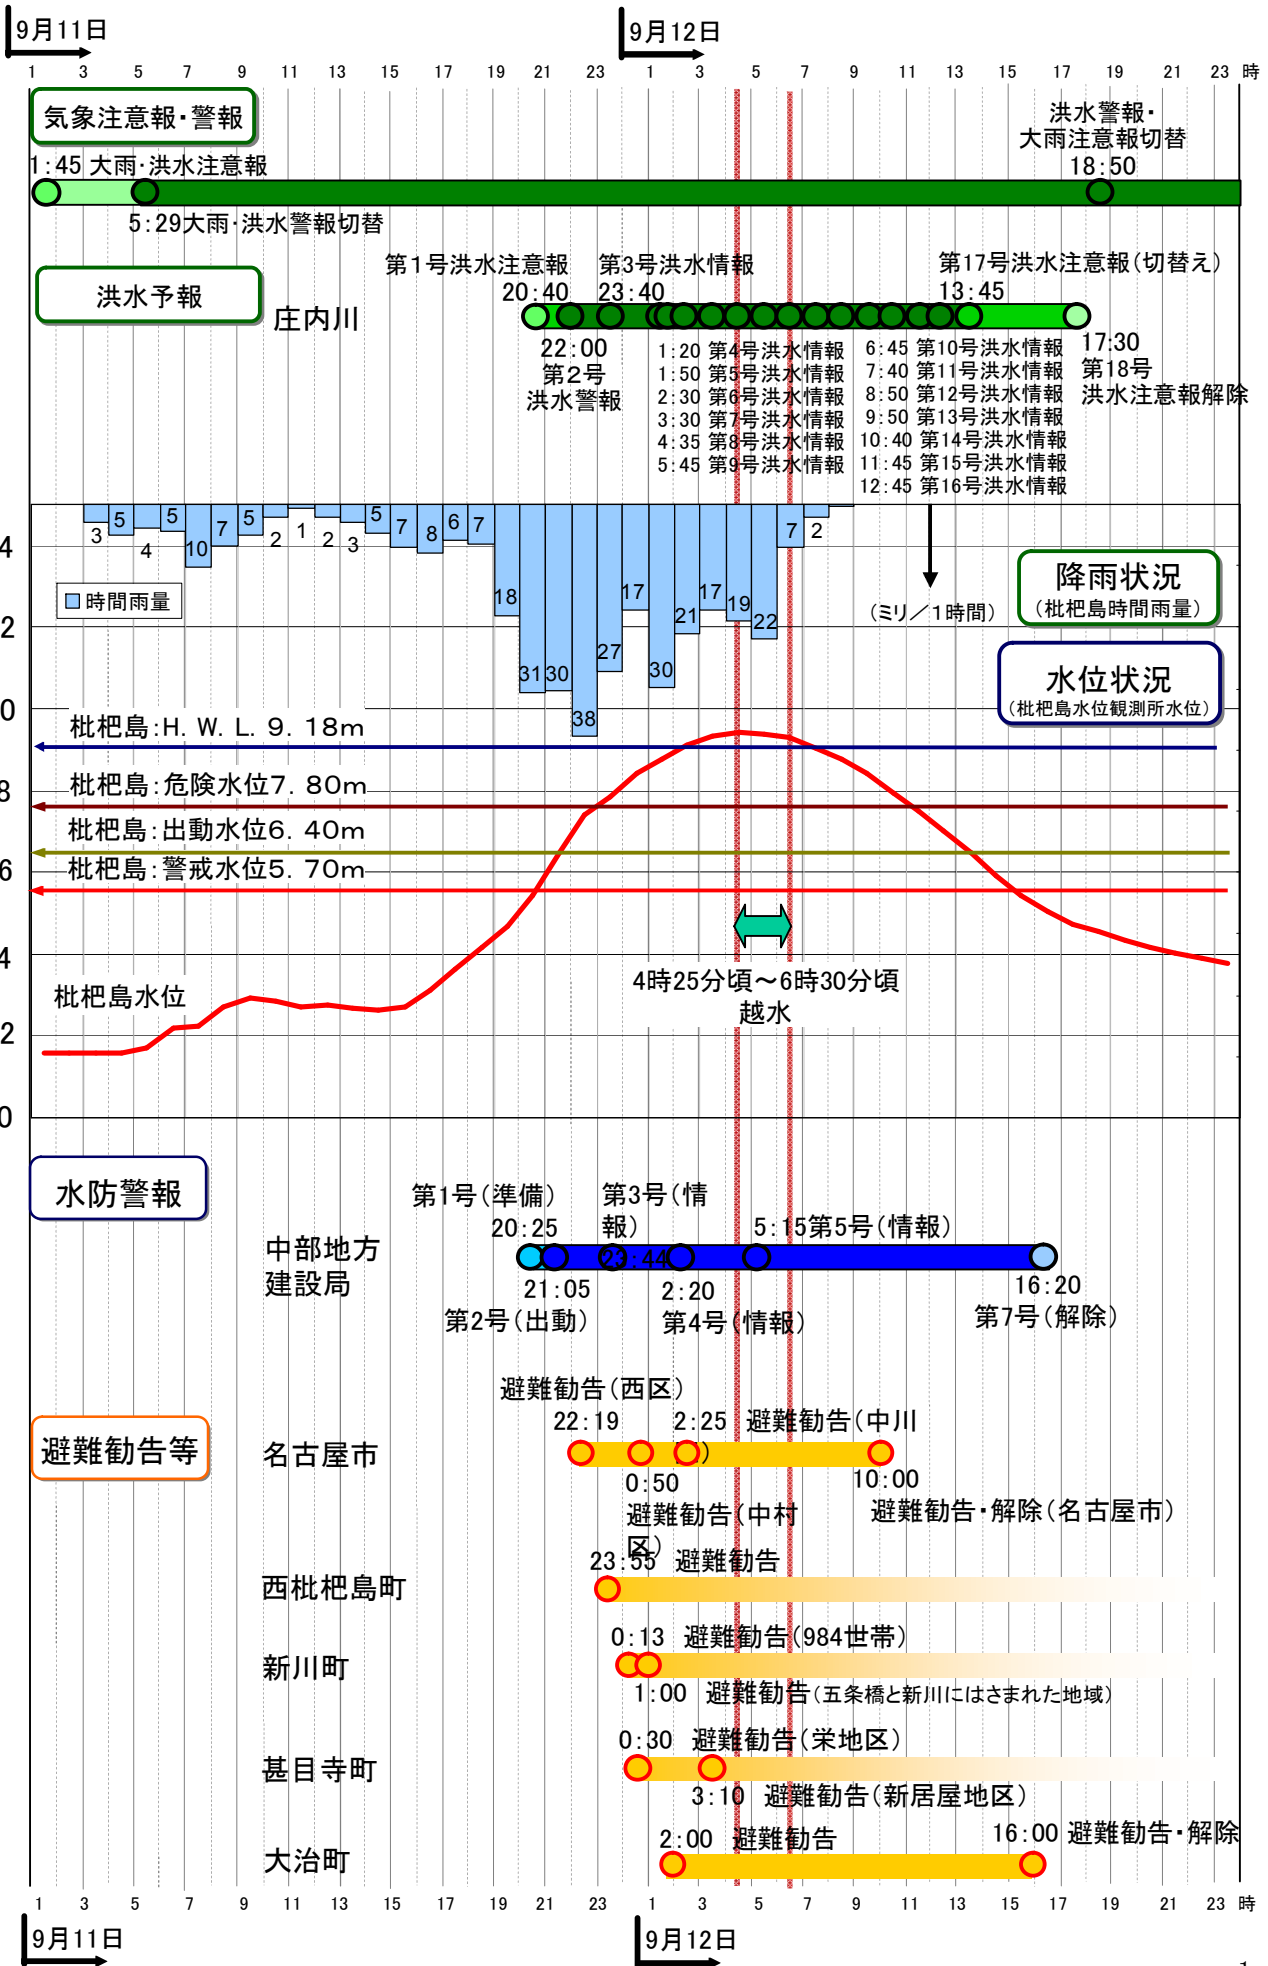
9月11日

9月12日

1 3 5 7 9 11 13 15 17 19 21 23 1 3 5 7 9 11 13 15 17 19 21 23 時

気象注意報・警報

1:45 大雨・洪水注意報

5:29大雨・洪水警報切替

洪水警報・大雨注意報切替 18:50

洪水予報

庄内川

第1号洪水注意報 20:40

第3号洪水情報 23:40

第17号洪水注意報(切替え) 13:45

22:00 第2号 洪水警報

1:20 第4号洪水情報
1:50 第5号洪水情報
2:30 第6号洪水情報
3:30 第7号洪水情報
4:35 第8号洪水情報
5:45 第9号洪水情報

6:45 第10号洪水情報
7:40 第11号洪水情報
8:50 第12号洪水情報
9:50 第13号洪水情報
10:40 第14号洪水情報
11:45 第15号洪水情報
12:45 第16号洪水情報

17:30 第18号 洪水注意報解除

3 5 4 5 10 7 5 2 1 2 3 5 7 8 6 7 18 31 30 38 27 17 30 21 17 19 22 7 2

時間雨量

(ミリ/1時間)

降雨状況 (枇杷島時間雨量)

水位状況 (枇杷島水位観測所水位)

4
2
0
8
6
4
2
0

枇杷島:H. W. L. 9. 18m

枇杷島:危険水位7. 80m

枇杷島:出動水位6. 40m

枇杷島:警戒水位5. 70m

枇杷島水位

4時25分頃～6時30分頃 越水

水防警報

中部地方建設局

第1号(準備) 20:25

第3号(情報) 23:44

5:15第5号(情報)

21:05 第2号(出動)

2:20 第4号(情報)

16:20 第7号(解除)

避難勧告等

名古屋市

避難勧告(西区) 22:19

2:25 避難勧告(中川区)

0:50 避難勧告(中村区)

10:00 避難勧告・解除(名古屋市)

西枇杷島町

23:55 避難勧告

新川町

0:13 避難勧告(984世帯)

1:00 避難勧告(五条橋と新川にはさまれた地域)

甚目寺町

0:30 避難勧告(栄地区)

3:10 避難勧告(新居屋地区)

大治町

2:00 避難勧告

16:00 避難勧告・解除

1 3 5 7 9 11 13 15 17 19 21 23 1 3 5 7 9 11 13 15 17 19 21 23 時

9月11日

9月12日